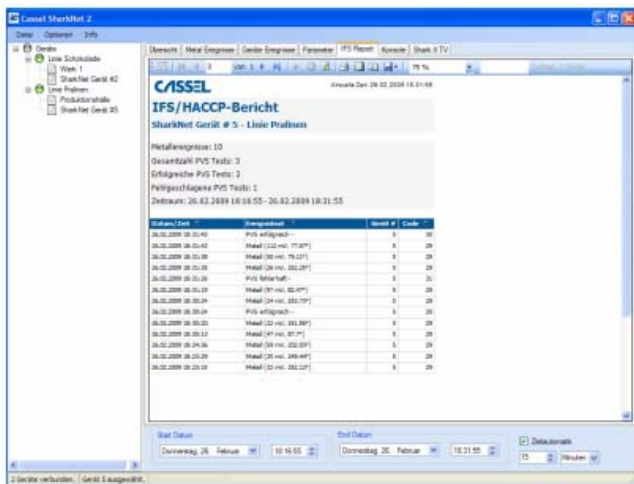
Cassel SharkNet 2

Datei Optionen Info

Geräte
Linie Schokolade
Werk 1
SharkNet Gerät #2
Linie Pralinen
Produktionshalle
SharkNet Gerät #5

Übersicht | Metall Ereignisse | Geräte Ereignisse | Parameter | IFS Report | Konsole | Shark II TV

1 von 1 | 75 %

CASSEL
Aktuelle Zeit: 26.02.2009 18:31:58

IFS/HACCP-Bericht
SharkNet Gerät # 5 - Linie Pralinen

Metallereignisse: 10
Gesamtzahl PVS Tests: 3
Erfolgreiche PVS Tests: 2
Fehlgeschlagene PVS Tests: 1
Zeitraum: 26.02.2009 16:16:55 - 26.02.2009 18:31:55

| Datum/Zeit | Ereignistext | Gerät # | Code |
|---|---|---|---|
| 26.02.2009 18:31:40 | PVS erfolgreich - | 5 | 30 |
| 26.02.2009 18:31:43 | Metall (112 mV, 77.07°) | 5 | 29 |
| 26.02.2009 18:31:38 | Metall (90 mV, 79.13°) | 5 | 29 |
| 26.02.2009 18:31:35 | Metall (28 mV, 202.28°) | 5 | 29 |
| 26.02.2009 18:31:26 | PVS fehlerhaft - | 5 | 31 |
| 26.02.2009 18:31:19 | Metall (97 mV, 82.97°) | 5 | 29 |
| 26.02.2009 18:30:24 | Metall (24 mV, 202.75°) | 5 | 29 |
| 26.02.2009 18:30:24 | PVS erfolgreich - | 5 | 30 |
| 26.02.2009 18:30:20 | Metall (22 mV, 201.88°) | 5 | 29 |
| 26.02.2009 18:30:12 | Metall (47 mV, 87.7°) | 5 | 29 |
| 26.02.2009 18:24:36 | Metall (59 mV, 202.03°) | 5 | 29 |
| 26.02.2009 18:23:29 | Metall (25 mV, 199.44°) | 5 | 29 |
| 26.02.2009 18:23:10 | Metall (32 mV, 202.12°) | 5 | 29 |

Start Datum
Donnerstag, 26. Februar | 16:16:55

End Datum
Donnerstag, 26. Februar | 18:31:55

Zeitautomatik
15 | Minuten

2 Geräte verbunden. | Gerät 5 ausgewählt.